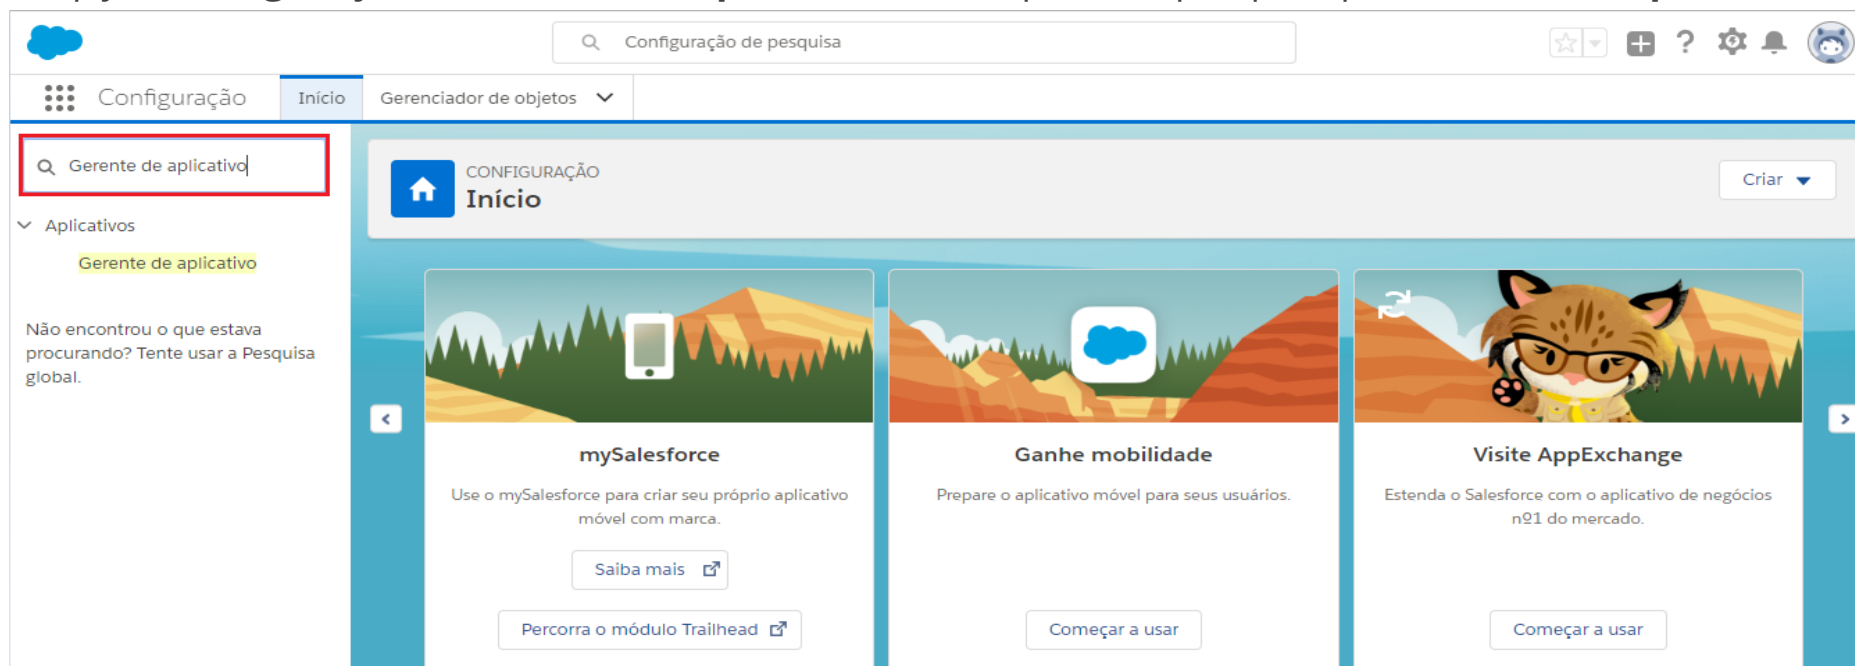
Configuração de pesquisa

Configuração

Início

Gerenciador de objetos

Gerente de aplicativo

Aplicativos

Gerente de aplicativo

Não encontrou o que estava procurando? Tente usar a Pesquisa global.

CONFIGURAÇÃO

Início

Criar

mySalesforce

Use o mySalesforce para criar seu próprio aplicativo móvel com marca.

Saiba mais

Percorra o módulo Trailhead

Ganhe mobilidade

Prepare o aplicativo móvel para seus usuários.

Começar a usar

Visite AppExchange

Estenda o Salesforce com o aplicativo de negócios nº1 do mercado.

Começar a usar